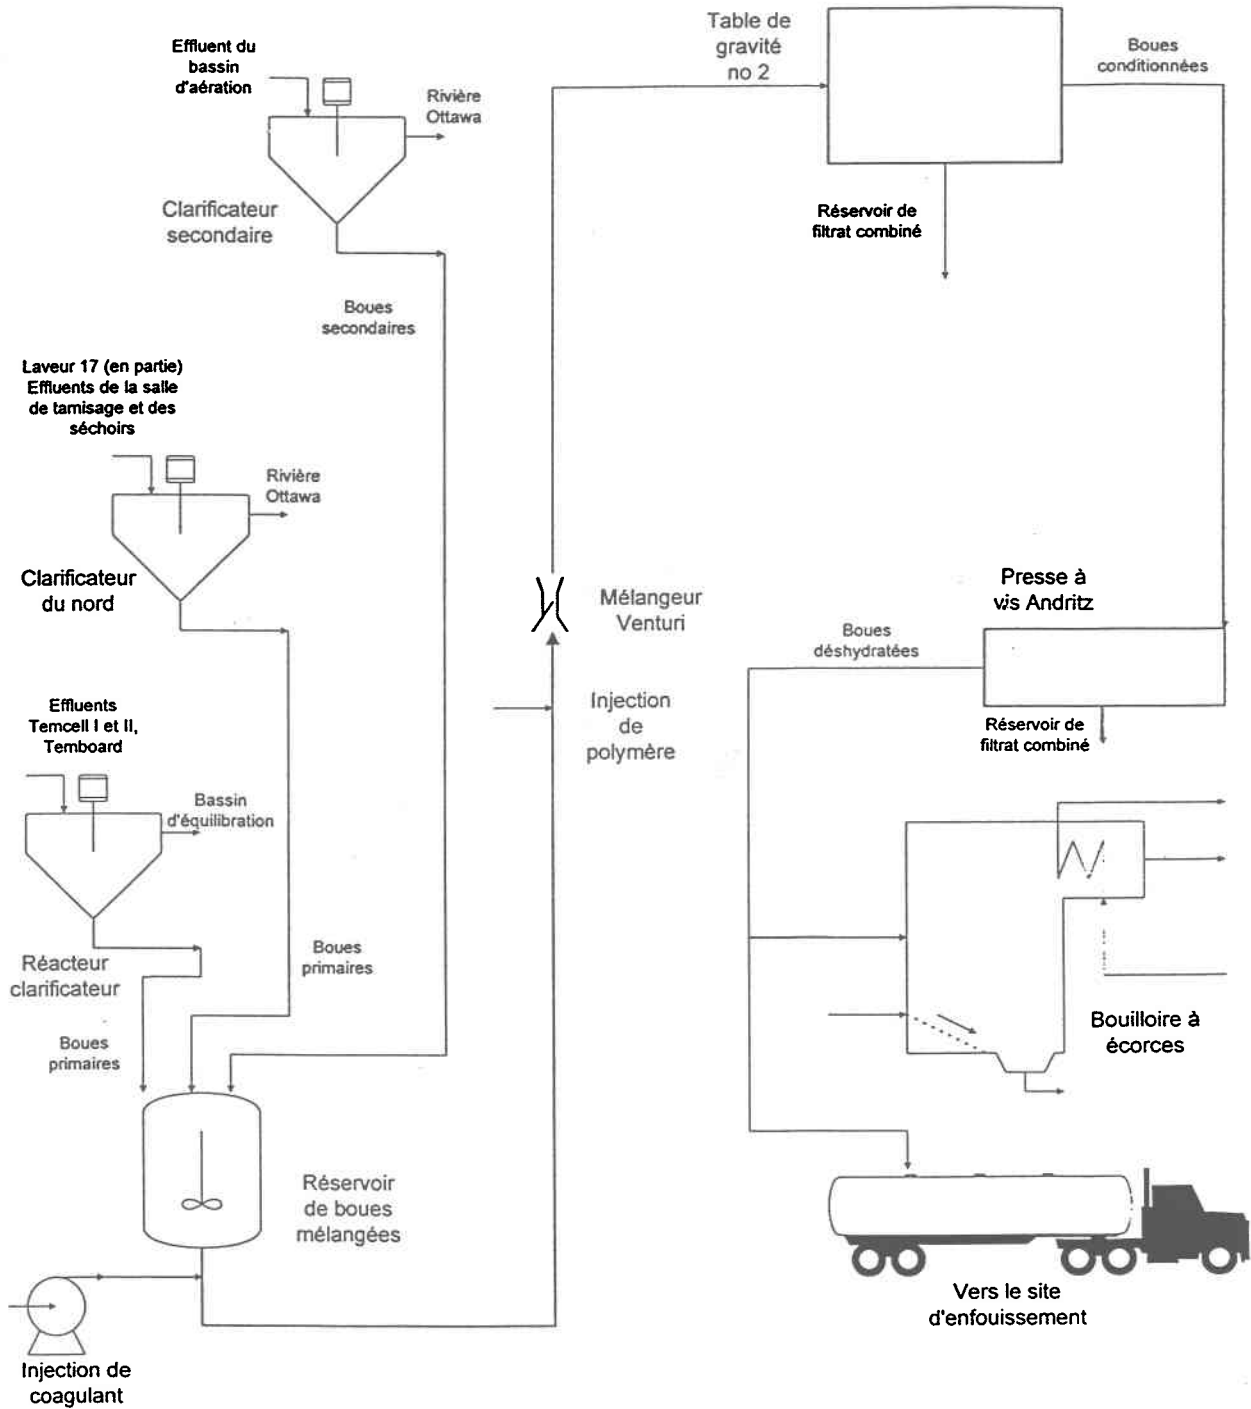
Effluent du bassin d'aération

Rivière Ottawa

Clarificateur secondaire

Boues secondaires

Laveur 17 (en partie) Effluents de la salle de tamisage et des séchoirs

Rivière Ottawa

Clarificateur du nord

Effluents Temcell I et II, Temboard

Bassin d'équilibration

Réacteur clarificateur

Boues primaires

Boues primaires

Réservoir de boues mélangées

Injection de coagulant

Table de gravité no 2

Boues conditionnées

Réservoir de filtrat combiné

Mélangeur Venturi

Injection de polymère

Presse à vis Andritz

Boues déshydratées

Réservoir de filtrat combiné

Bouilloire à écorces

Vers le site d'enfouissement